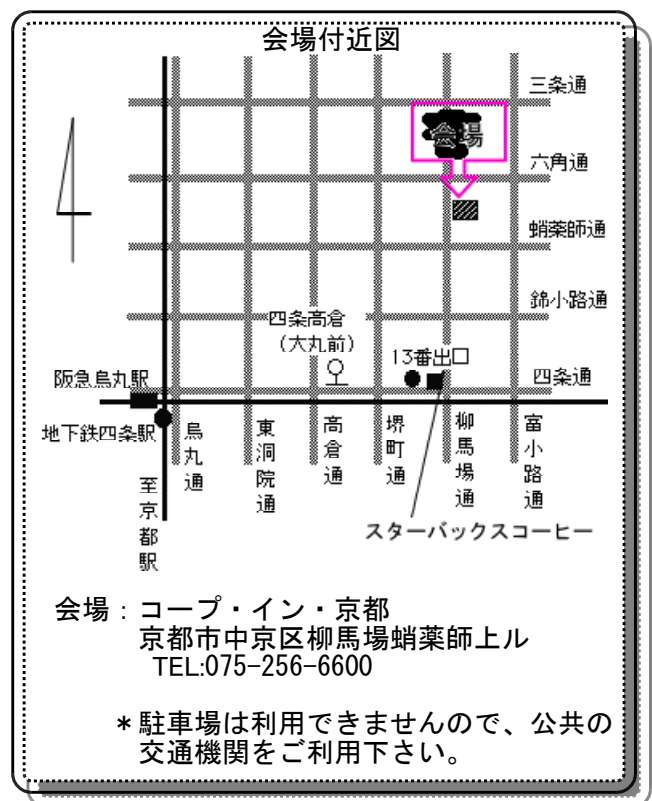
会場付近図

三条通

会場

六角通

蛸薬師通

錦小路通

四条高倉
（大丸前）

13番出口

阪急烏丸駅

四条通

地下鉄四条駅

烏丸通

東洞院通

高倉通

堺町通

柳馬場通

富小路通

至京都駅

スターバックスコーヒー

会場：コープ・イン・京都
京都市中京区柳馬場蛸薬師上ル
TEL:075-256-6600

＊駐車場は利用できませんので、公共の交通機関をご利用下さい。